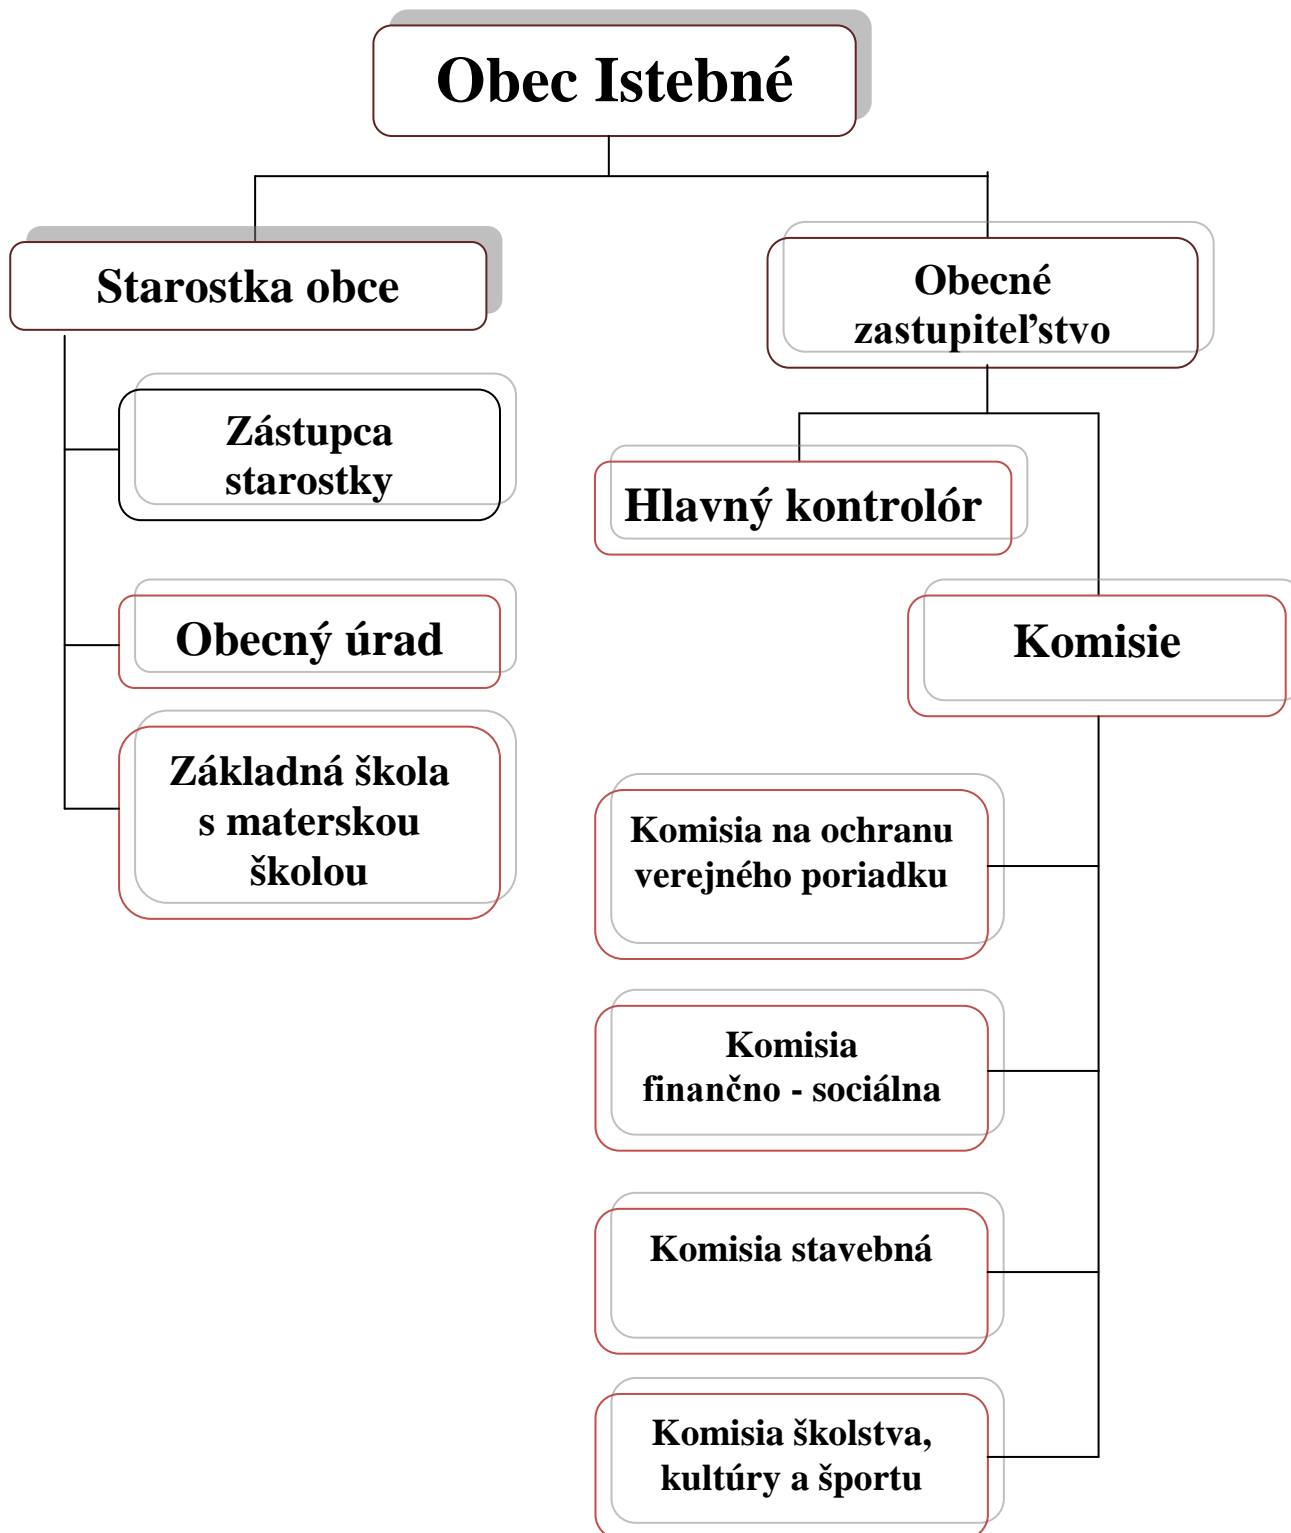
Obec Istebné

Starostka obce

Obecné zastupiteľstvo

Zástupca starostky

Hlavný kontrolór

Obecný úrad

Komisie

Základná škola s materskou školou

Komisia na ochranu verejného poriadku

Komisia finančno - sociálna

Komisia stavebná

Komisia školstva, kultúry a športu